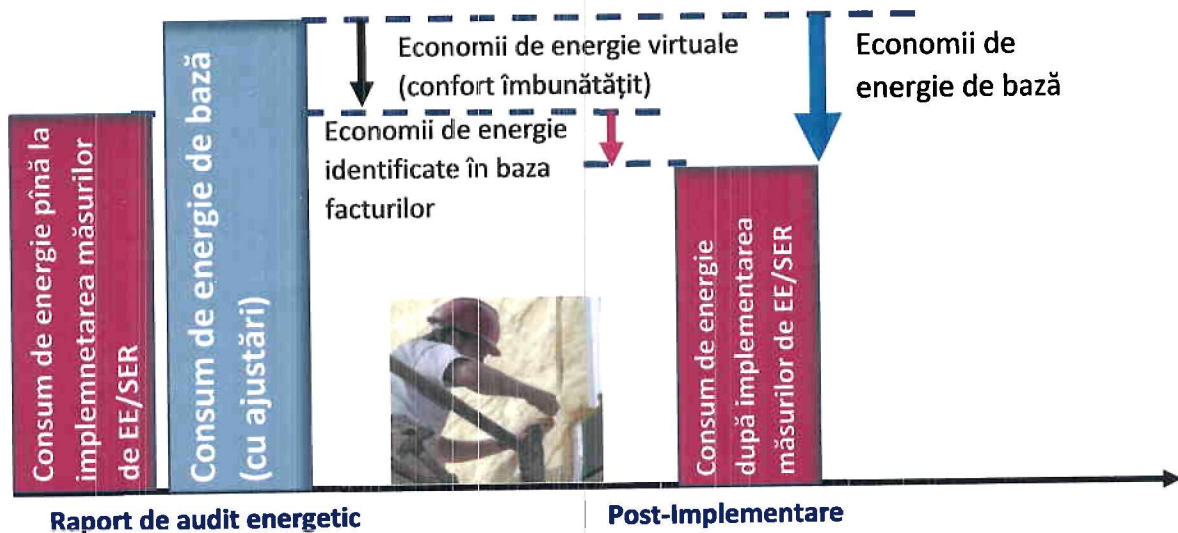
Consum de energie pînă la implemnetarea măsurilor de EE/SER

Consum de energie de bază (cu ajustări)

Economii de energie virtuale (confort îmbunătățit)

Economii de energie identificate în baza facturilor

Economii de energie de bază

Consum de energie după implementarea măsurilor de EE/SER

Raport de audit energetic

Post-Implementare